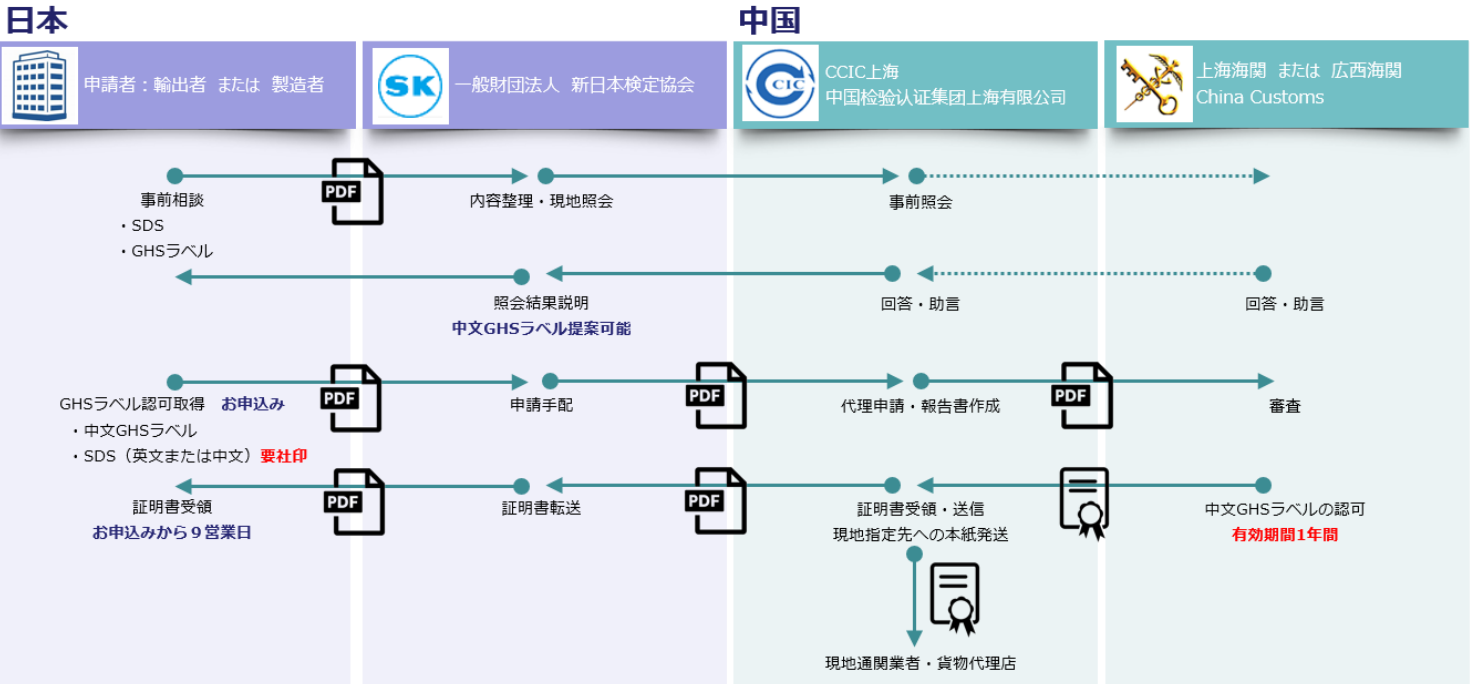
日本

中国

申請者：輸出者 または 製造者

SK

一般財団法人 新日本検定協会

CCIC

CCIC上海
中国检验认证集团上海有限公司

上海海関 または 広西海関
China Customs

PDF

事前相談
・SDS
・GHSラベル

内容整理・現地照会

事前照会

照会結果説明
中文GHSラベル提案可能

回答・助言

回答・助言

PDF

PDF

PDF

GHSラベル認可取得 お申込み
・中文GHSラベル
・SDS（英文または中文） 要社印

申請手配

代理申請・報告書作成

審査

PDF

PDF

証明書受領
お申込みから９営業日

証明書転送

証明書受領・送信
現地指定先への本紙発送

中文GHSラベルの認可
有効期間1年間

現地通関業者・貨物代理店